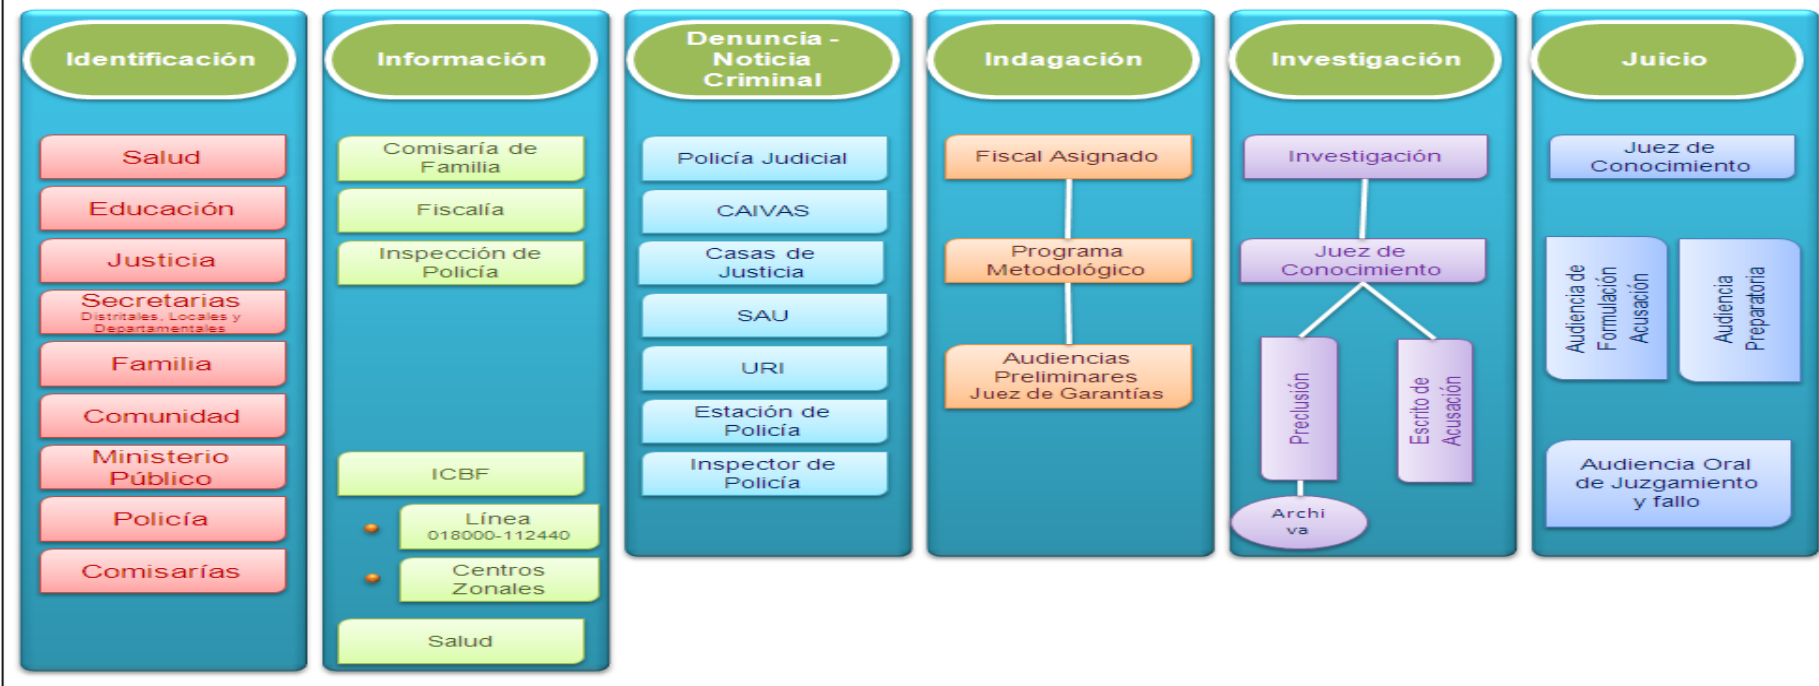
Identificación

Salud

Educación

Justicia

Secretarias
Distritales, Locales y Departamentales

Familia

Comunidad

Ministerio Público

Policía

Comisarías

Información

Comisaría de Familia

Fiscalía

Inspección de Policía

ICBF

Línea
018000-112440

Centros Zonales

Salud

Denuncia - Noticia Criminal

Policía Judicial

CAIVAS

Casas de Justicia

SAU

URI

Estación de Policía

Inspector de Policía

Indagación

Fiscal Asignado

Programa Metodológico

Audiencias Preliminares Juez de Garantías

Investigación

Investigación

Juez de Conocimiento

Preclusión

Escrito de Acusación

Archi va

Juicio

Juez de Conocimiento

Audiencia de Formulación Acusación

Audiencia Preparatoria

Audiencia Oral de Juzgamiento y fallo